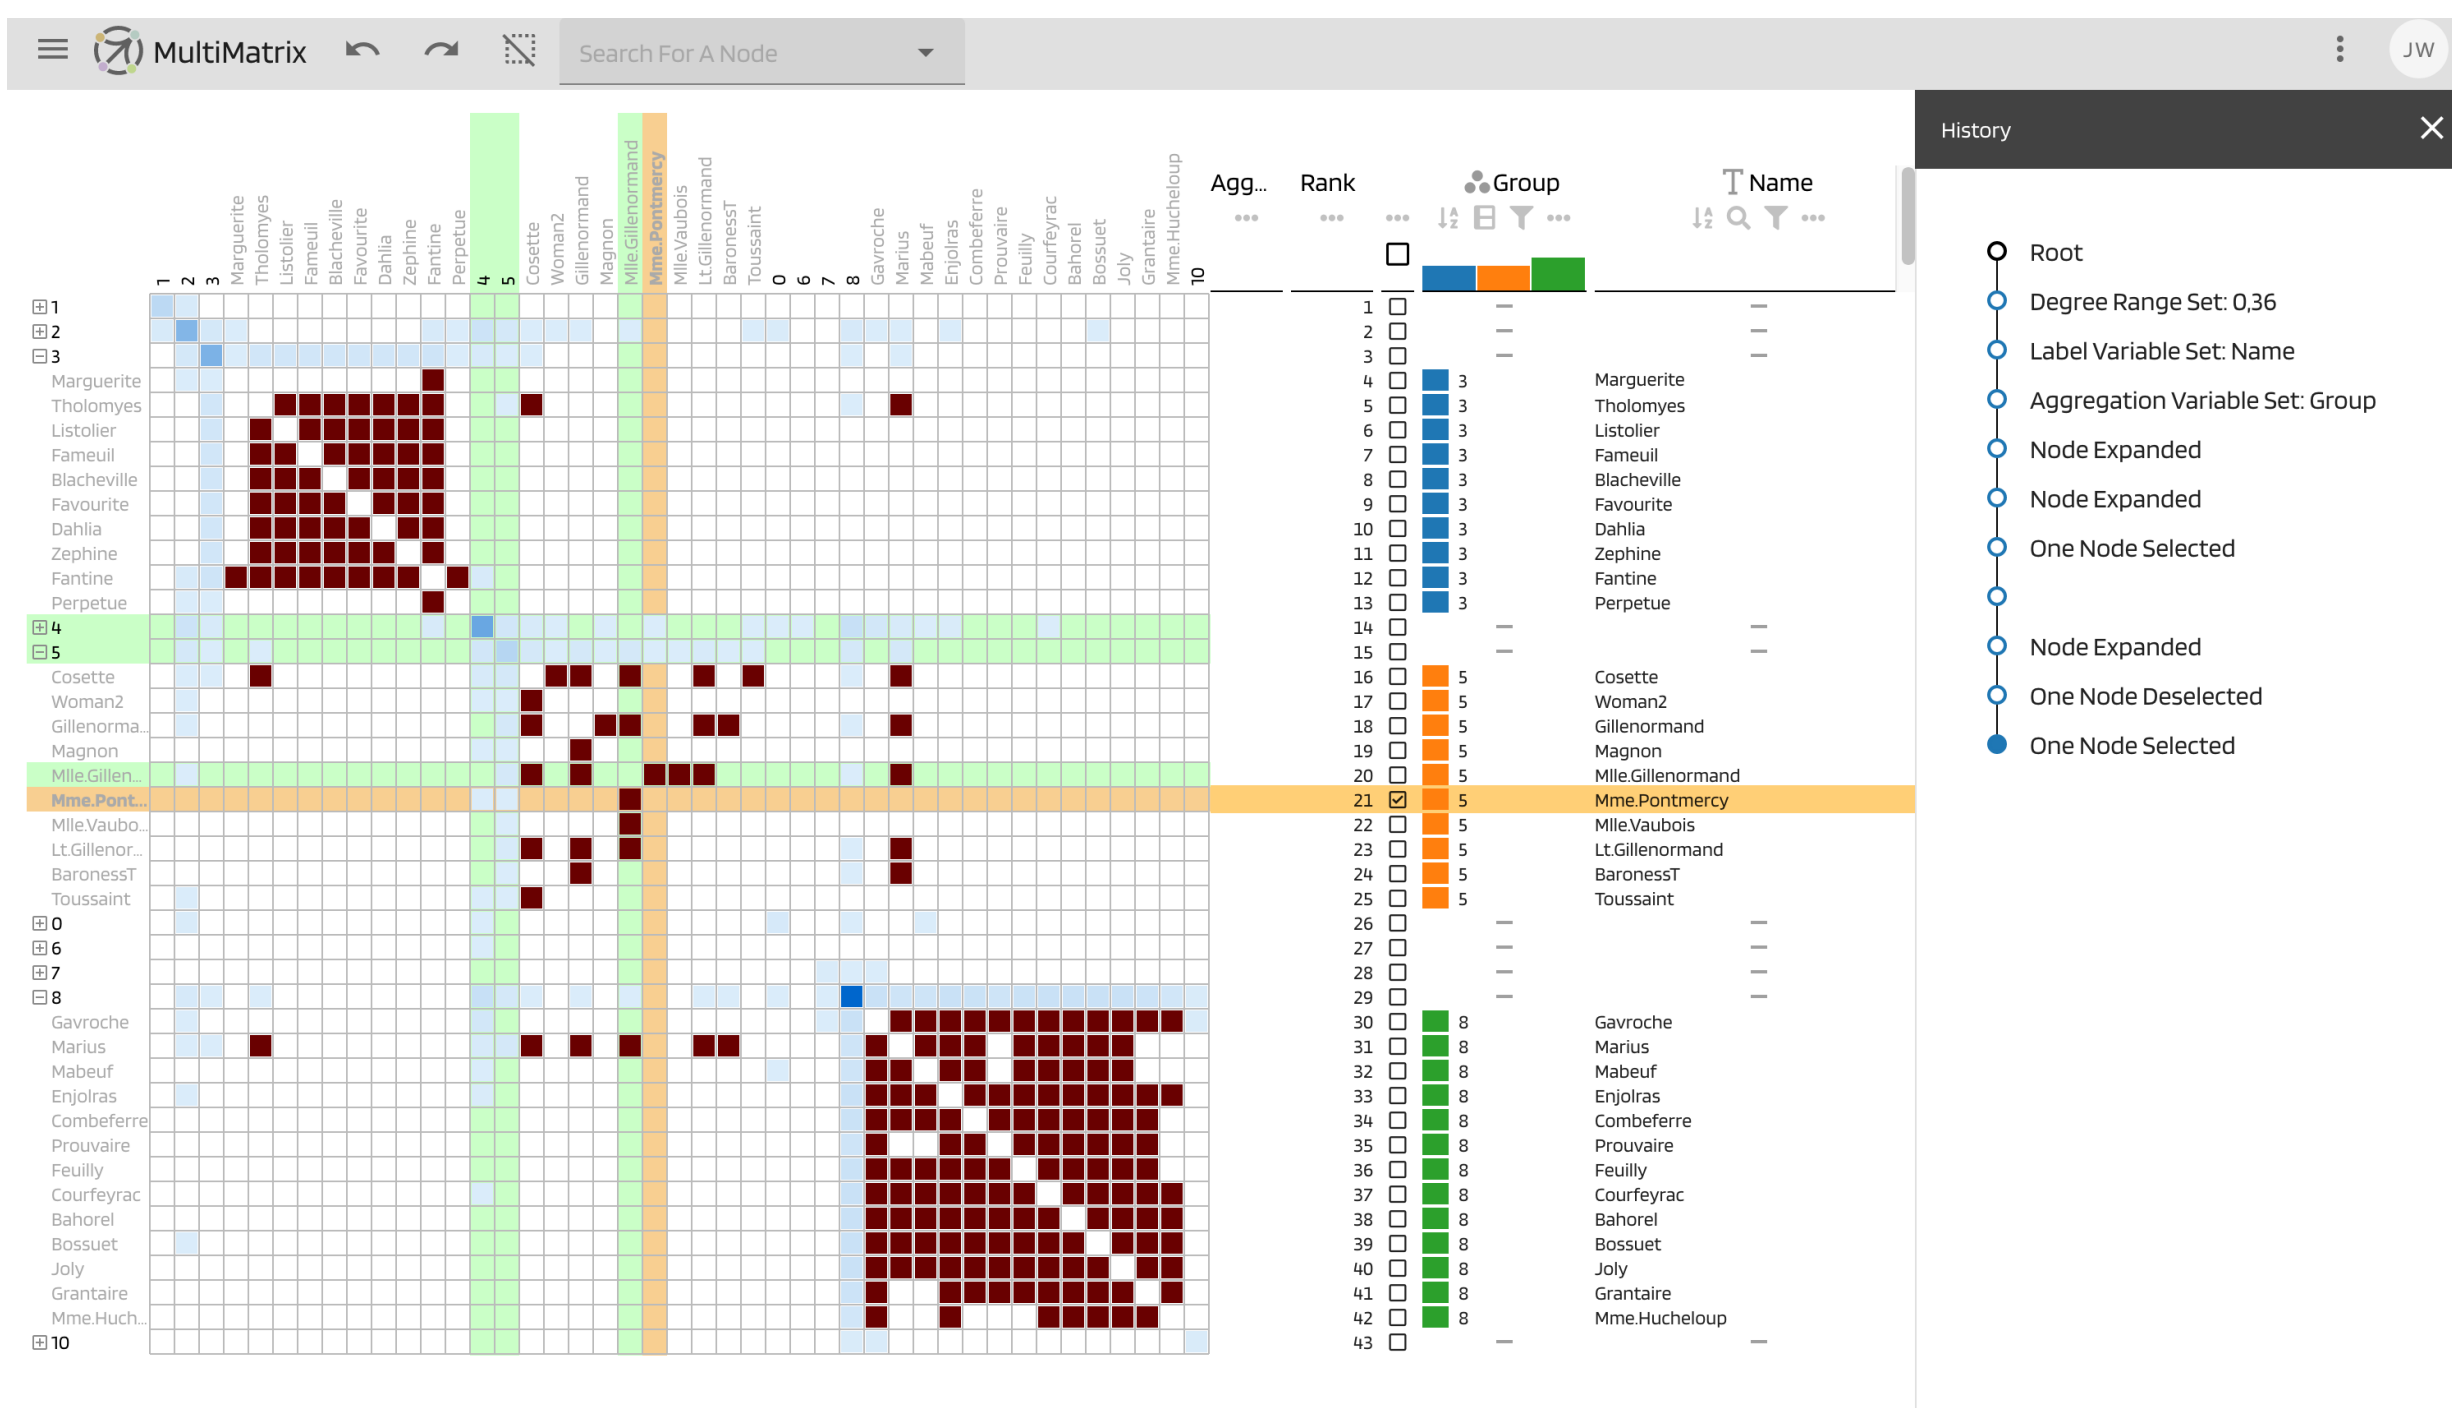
MultiMatrix

Search For A Node

JW

1 2 3 Marguerite Tholomyes Listolier Fameuil Blacheville Favourite Dahlia Zephine Fantine Perpetue 4 5 Cosette Woman2 Gillenormand Magnon Mlle.Gillenormand Mme.Pontmercy Mlle.Vaubois Lt.Gillenormand BaronessT Toussaint 0 6 7 8 Gavroche Marius Mabeuf Enjolras Combeferre Prouvaire Feuilly Courfeyrac Bahorel Bossuet Joly Grantaire Mme.Hucheloup 10

Agg... Rank Group Name

| Rank | Group | Name |
|---|---|---|
| 1 | – | – |
| 2 | – | – |
| 3 | – | – |
| 4 | 3 | Marguerite |
| 5 | 3 | Tholomyes |
| 6 | 3 | Listolier |
| 7 | 3 | Fameuil |
| 8 | 3 | Blacheville |
| 9 | 3 | Favourite |
| 10 | 3 | Dahlia |
| 11 | 3 | Zephine |
| 12 | 3 | Fantine |
| 13 | 3 | Perpetue |
| 14 | – | – |
| 15 | – | – |
| 16 | 5 | Cosette |
| 17 | 5 | Woman2 |
| 18 | 5 | Gillenormand |
| 19 | 5 | Magnon |
| 20 | 5 | Mlle.Gillenormand |
| 21 | 5 | Mme.Pontmercy |
| 22 | 5 | Mlle.Vaubois |
| 23 | 5 | Lt.Gillenormand |
| 24 | 5 | BaronessT |
| 25 | 5 | Toussaint |
| 26 | – | – |
| 27 | – | – |
| 28 | – | – |
| 29 | – | – |
| 30 | 8 | Gavroche |
| 31 | 8 | Marius |
| 32 | 8 | Mabeuf |
| 33 | 8 | Enjolras |
| 34 | 8 | Combeferre |
| 35 | 8 | Prouvaire |
| 36 | 8 | Feuilly |
| 37 | 8 | Courfeyrac |
| 38 | 8 | Bahorel |
| 39 | 8 | Bossuet |
| 40 | 8 | Joly |
| 41 | 8 | Grantaire |
| 42 | 8 | Mme.Hucheloup |
| 43 | – | – |

1
2
3
Marguerite
Tholomyes
Listolier
Fameuil
Blacheville
Favourite
Dahlia
Zephine
Fantine
Perpetue
4
5
Cosette
Woman2
Gillenorma...
Magnon
Mlle.Gillen...
Mme.Pont...
Mlle.Vaubo...
Lt.Gillenor...
BaronessT
Toussaint
0
6
7
8
Gavroche
Marius
Mabeuf
Enjolras
Combeferre
Prouvaire
Feuilly
Courfeyrac
Bahorel
Bossuet
Joly
Grantaire
Mme.Huch...
10

History
Root
Degree Range Set: 0,36
Label Variable Set: Name
Aggregation Variable Set: Group
Node Expanded
Node Expanded
One Node Selected
Node Expanded
One Node Deselected
One Node Selected